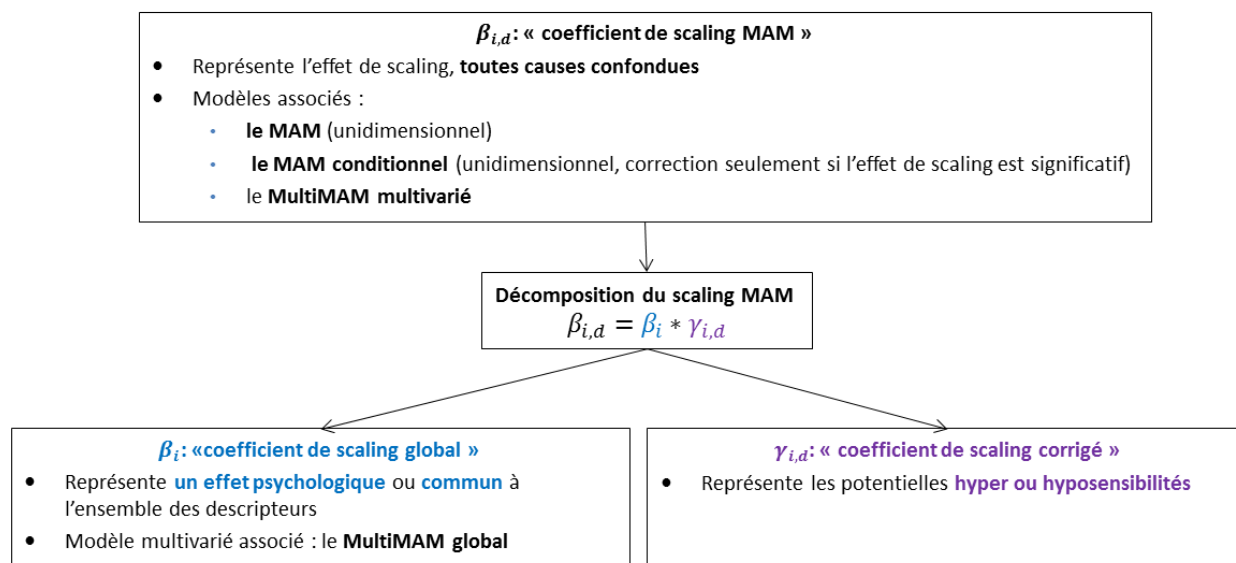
$\beta_{i,d}$: « coefficient de scaling MAM »

- Représente l'effet de scaling, toutes causes confondues
- Modèles associés :
  - le MAM (unidimensionnel)
  - le MAM conditionnel (unidimensionnel, correction seulement si l'effet de scaling est significatif)
  - le MultiMAM multivarié

Décomposition du scaling MAM
$\beta_{i,d} = \beta_i * \gamma_{i,d}$

$\beta_i$: «coefficient de scaling global »

- Représente un effet psychologique ou commun à l'ensemble des descripteurs
- Modèle multivarié associé : le MultiMAM global

$\gamma_{i,d}$: « coefficient de scaling corrigé »

- Représente les potentielles hyper ou hyposensibilités